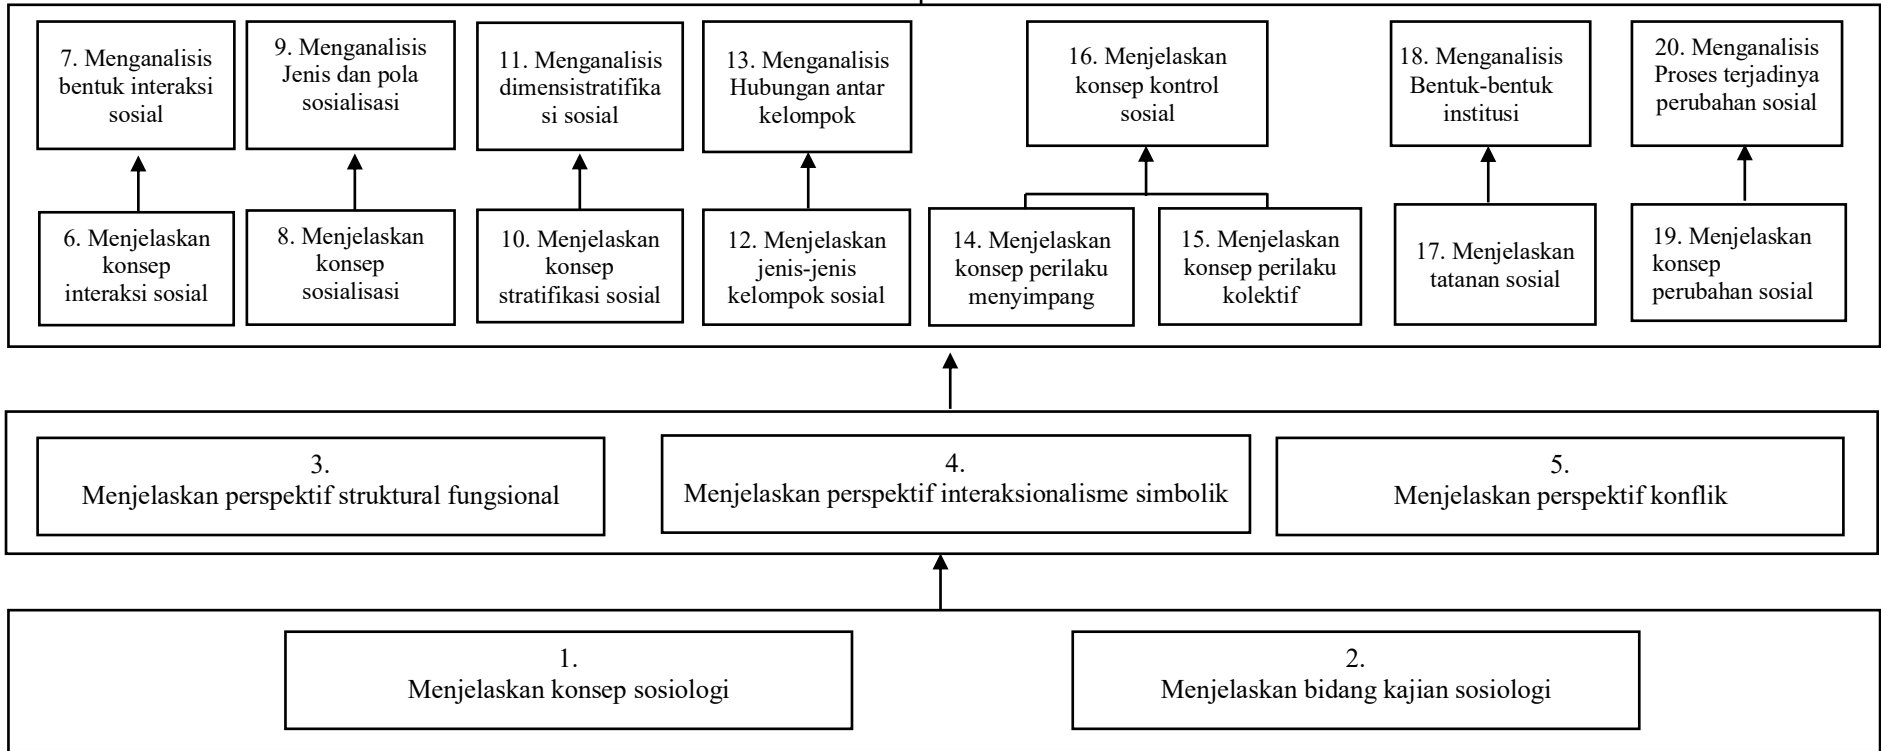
7. Menganalisis bentuk interaksi sosial

9. Menganalisis Jenis dan pola sosialisasi

11. Menganalisis dimensistratifikasi sosial

13. Menganalisis Hubungan antar kelompok

16. Menjelaskan konsep kontrol sosial

18. Menganalisis Bentuk-bentuk institusi

20. Menganalisis Proses terjadinya perubahan sosial

6. Menjelaskan konsep interaksi sosial

8. Menjelaskan konsep sosialisasi

10. Menjelaskan konsep stratifikasi sosial

12. Menjelaskan jenis-jenis kelompok sosial

14. Menjelaskan konsep perilaku menyimpang

15. Menjelaskan konsep perilaku kolektif

17. Menjelaskan tatanan sosial

19. Menjelaskan konsep perubahan sosial

3.
Menjelaskan perspektif struktural fungsional

4.
Menjelaskan perspektif interaksionalisme simbolik

5.
Menjelaskan perspektif konflik

1.
Menjelaskan konsep sosiologi

2.
Menjelaskan bidang kajian sosiologi